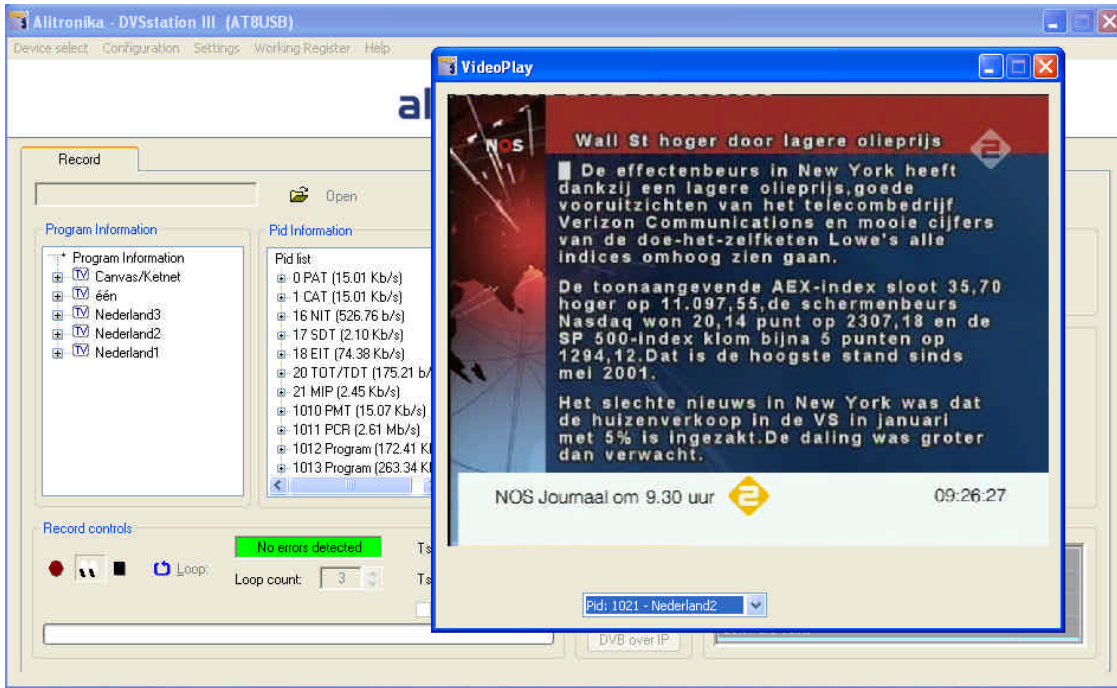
Alitronika - DVSstation III (AT8USB)

Device select Configuration Settings Working Register Help

al

Record

Open

Program Information

Program Information
TV Canvas/Ketnet
TV één
TV Nederland3
TV Nederland2
TV Nederland1

Pid Information

Pid list
0 PAT (15.01 Kb/s)
1 CAT (15.01 Kb/s)
16 NIT (526.76 b/s)
17 SDT (2.10 Kb/s)
18 EIT (74.38 Kb/s)
20 TOT/TDT (175.21 b/
21 MIP (2.45 Kb/s)
1010 PMT (15.07 Kb/s)
1011 PCR (2.61 Mb/s)
1012 Program (172.41 K
1013 Program (263.34 K

Record controls

No errors detected

Loop:

Loop count: 3

Ts

Ts

DVB over IP

VideoPlay

NOS

Wall St hoger door lagere olieprijs

De effectenbeurs in New York heeft dankzij een lagere olieprijs,goede vooruitzichten van het telecombedrijf Verizon Communications en mooie cijfers van de doe-het-zelfketen Lowe's alle indices omhoog zien gaan.

De toonaangevende AEX-index sloot 35,70 hoger op 11.097,55,de schermenbeurs Nasdaq won 20,14 punt op 2307,18 en de SP 500-index klom bijna 5 punten op 1294,12.Dat is de hoogste stand sinds mei 2001.

Het slechte nieuws in New York was dat de huizenverkoop in de VS in januari met 5% is ingezakt.De daling was groter dan verwacht.

NOS Journaal om 9.30 uur

09:26:27

Pid: 1021 - Nederland2